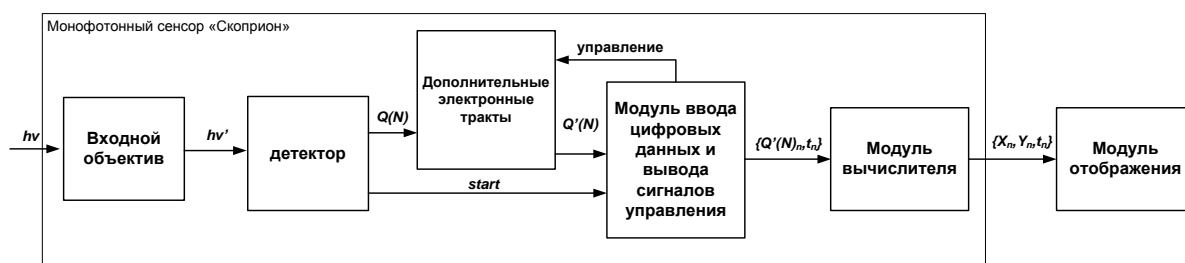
Монофотонный сенсор «Скоприон»

управление

hv

Входной объектив

hv'

детектор

Q(N)

Дополнительные электронные тракты

Q'(N)

start

Модуль ввода цифровых данных и вывода сигналов управления

{Q'(N)$_n$, t$_n$}

Модуль вычислителя

{X$_n$, Y$_n$, t$_n$}

Модуль отображения